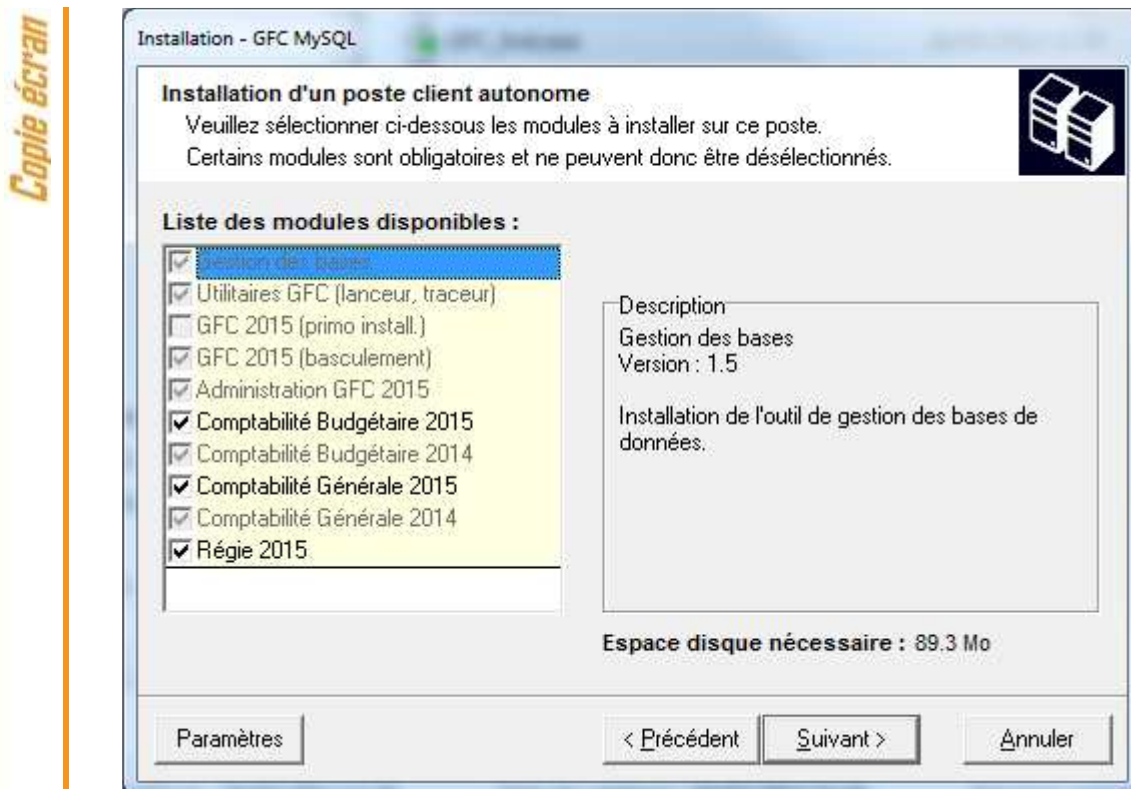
Copie écran

Installation - GFC MySQL

Installation d'un poste client autonome
Veuillez sélectionner ci-dessous les modules à installer sur ce poste.
Certains modules sont obligatoires et ne peuvent donc être désélectionnés.

Liste des modules disponibles :

Gestion des bases
Utilitaires GFC (lanceur, traceur)
GFC 2015 (primo install.)
GFC 2015 (basculement)
Administration GFC 2015
Comptabilité Budgétaire 2015
Comptabilité Budgétaire 2014
Comptabilité Générale 2015
Comptabilité Générale 2014
Régie 2015

Description
Gestion des bases
Version : 1.5

Installation de l'outil de gestion des bases de données.

Espace disque nécessaire : 89.3 Mo

Paramètres

< Précédent

Suivant >

Annuler